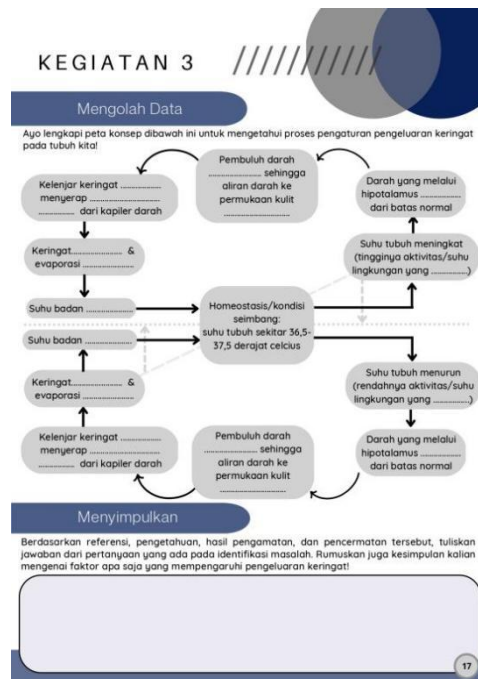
KEGIATAN 3

Mengolah Data

Ayo lengkapi peta konsep dibawah ini untuk mengetahui proses pengaturan pengeluaran keringat pada tubuh kita!

Pembuluh darah ..................... sehingga aliran darah ke permukaan kulit ............................

Kelenjar keringat ............... menyerap ............................ .............. dari kapiler darah

Darah yang melalui hipotalamus ............... dari batas normal

Keringat..................... & evaporasi ......................

Suhu tubuh meningkat (tingginya aktivitas/suhu lingkungan yang ..............)

Suhu badan ......................

Homeostasis/kondisi seimbang: suhu tubuh sekitar 36,5-37,5 derajat celcius

Suhu badan ......................

Keringat..................... & evaporasi ......................

Suhu tubuh menurun (rendahnya aktivitas/suhu lingkungan yang ..............)

Kelenjar keringat ............... menyerap ............................ .............. dari kapiler darah

Pembuluh darah ..................... sehingga aliran darah ke permukaan kulit ............................

Darah yang melalui hipotalamus ............... dari batas normal

Menyimpulkan

Berdasarkan referensi, pengetahuan, hasil pengamatan, dan pencermatan tersebut, tuliskan jawaban dari pertanyaan yang ada pada identifikasi masalah. Rumuskan juga kesimpulan kalian mengenai faktor apa saja yang mempengaruhi pengeluaran keringat!

17